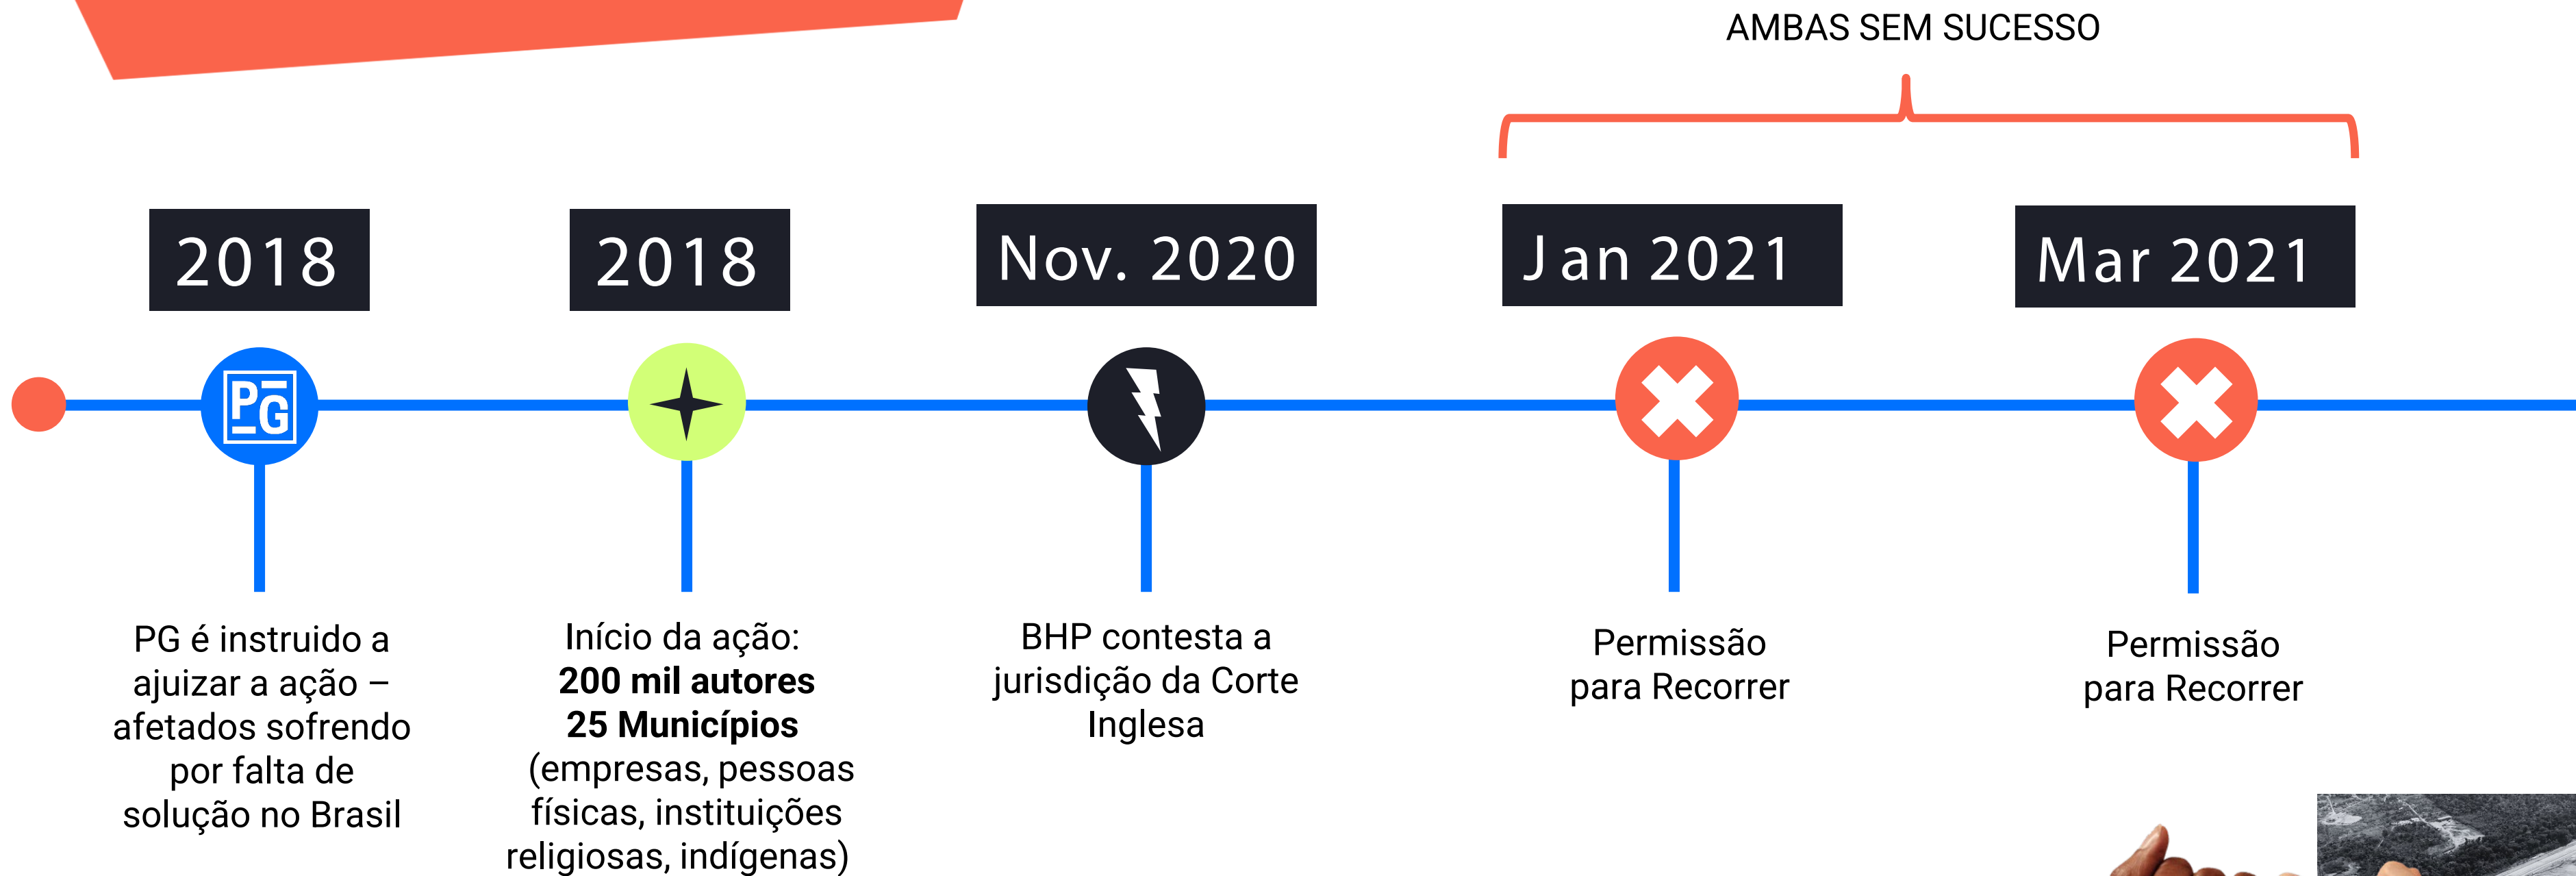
AMBAS SEM SUCESSO

2018

2018

Nov. 2020

Jan 2021

Mar 2021

PG

PG é instruido a ajuizar a ação – afetados sofrendo por falta de solução no Brasil

Início da ação:
**200 mil autores**
**25 Municípios**
(empresas, pessoas físicas, instituições religiosas, indígenas)

BHP contesta a jurisdição da Corte Inglesa

Permissão para Recorrer

Permissão para Recorrer